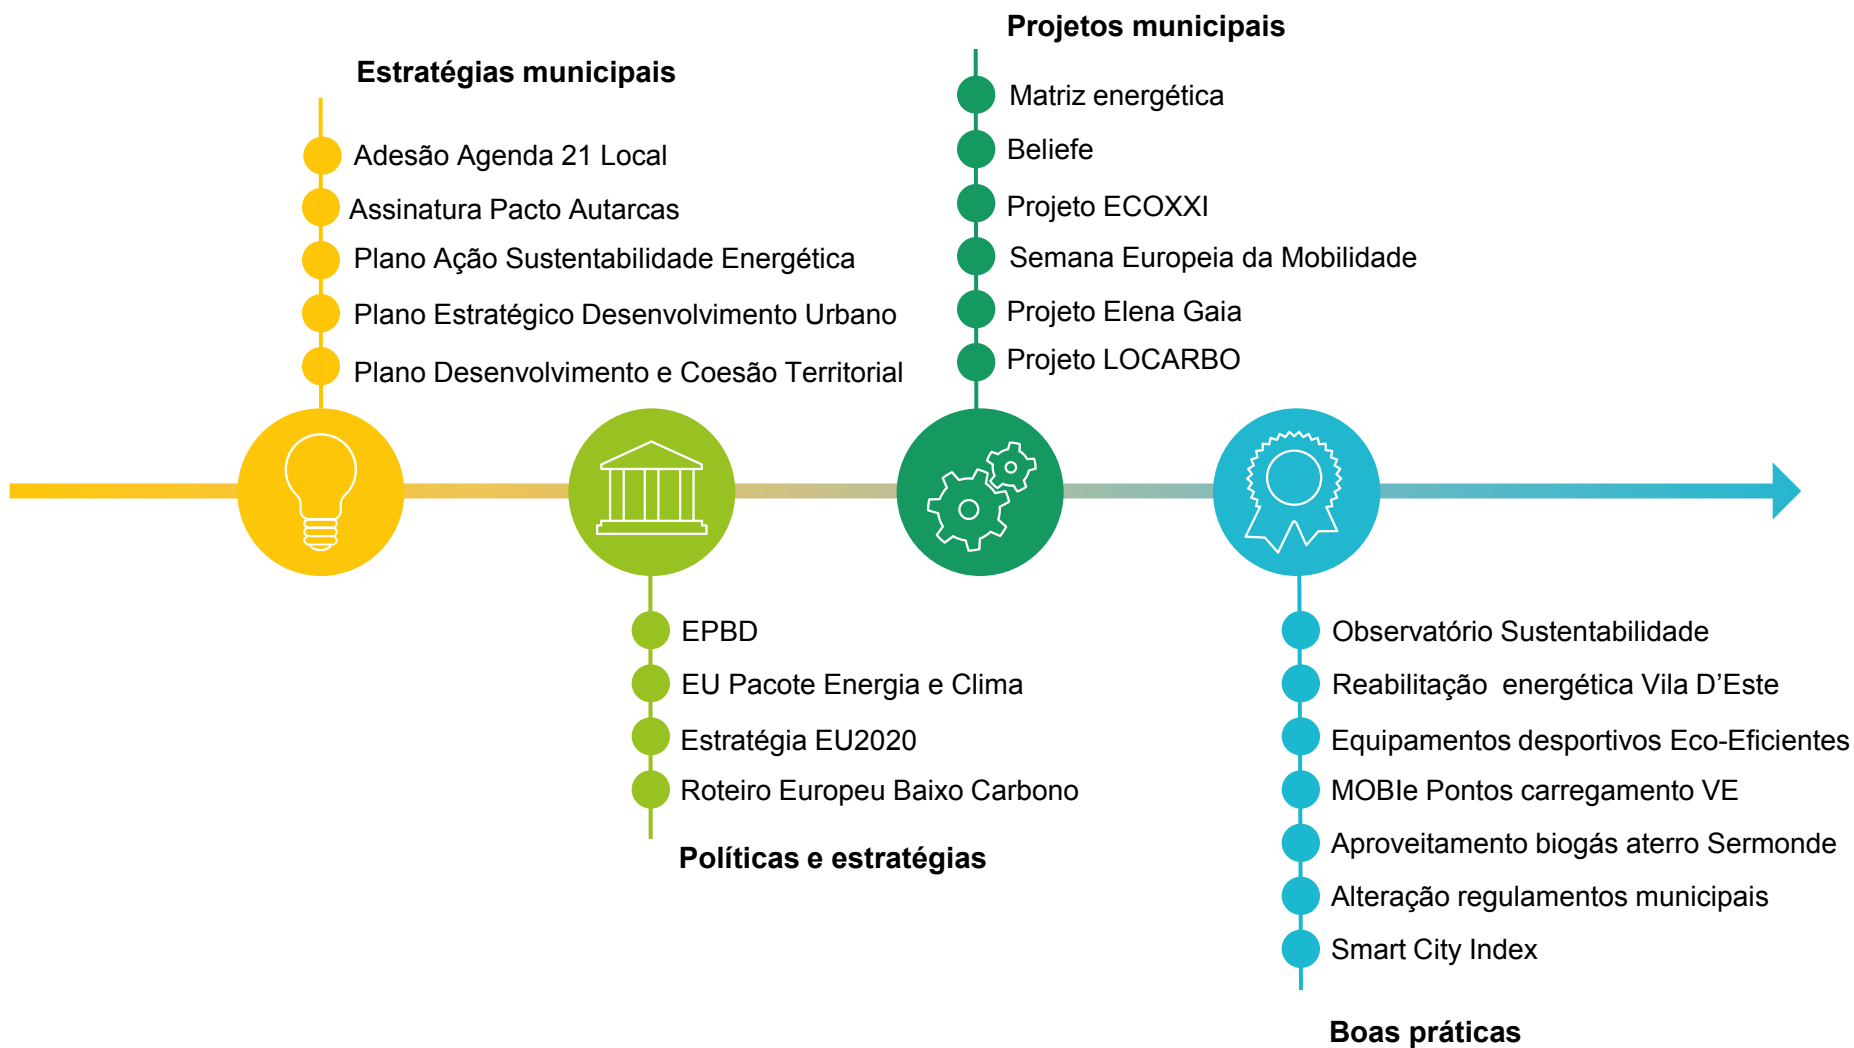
Estratégias municipais

Adesão Agenda 21 Local
Assinatura Pacto Autarcas
Plano Ação Sustentabilidade Energética
Plano Estratégico Desenvolvimento Urbano
Plano Desenvolvimento e Coesão Territorial

Projetos municipais

Matriz energética
Beliefe
Projeto ECOXXI
Semana Europeia da Mobilidade
Projeto Elena Gaia
Projeto LOCARBO

EPBD
EU Pacote Energia e Clima
Estratégia EU2020
Roteiro Europeu Baixo Carbono

Políticas e estratégias

Observatório Sustentabilidade
Reabilitação energética Vila D'Este
Equipamentos desportivos Eco-Eficientes
MOBIe Pontos carregamento VE
Aproveitamento biogás aterro Sermonde
Alteração regulamentos municipais
Smart City Index

Boas práticas